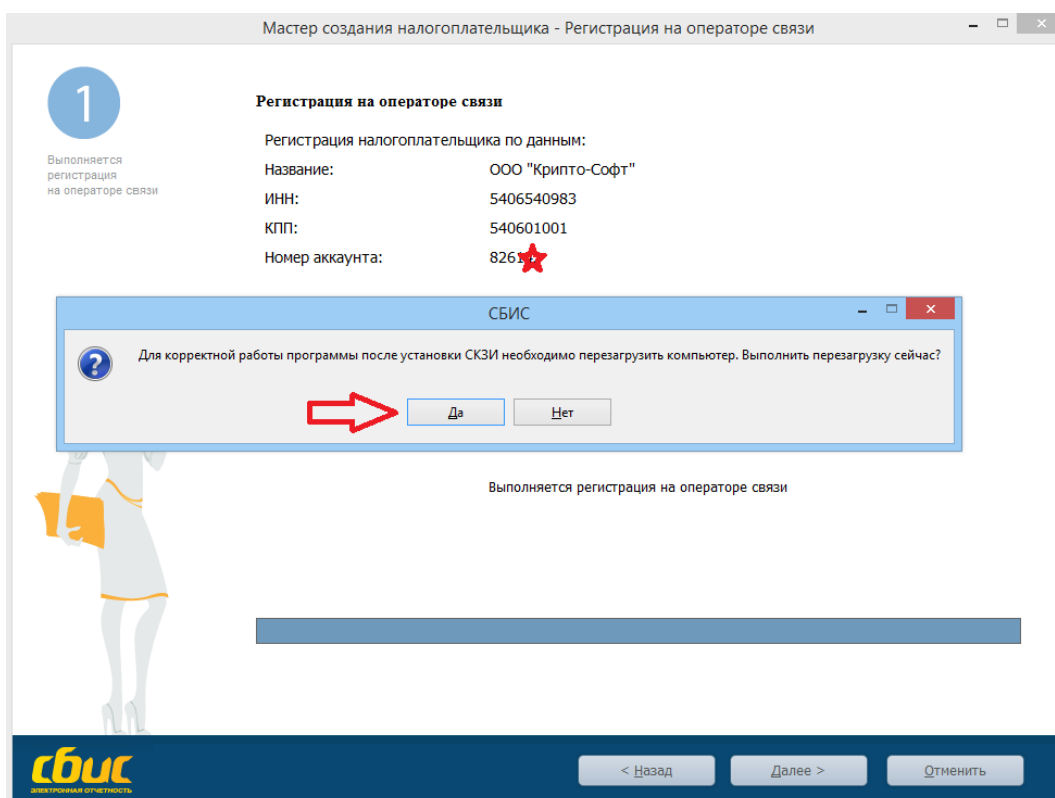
Мастер создания налогоплательщика - Регистрация на операторе связи

1

Выполняется регистрация на операторе связи

Регистрация на операторе связи

Регистрация налогоплательщика по данным:

| | |
|---|---|
| Название: | ООО "Крипто-Софт" |
| ИНН: | 5406540983 |
| КПП: | 540601001 |
| Номер аккаунта: | 8261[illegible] |

СБИС

Для корректной работы программы после установки СКЗИ необходимо перезагрузить компьютер. Выполнить перезагрузку сейчас?

Да Нет

Выполняется регистрация на операторе связи

сбис
ЭЛЕКТРОННАЯ ОТЧЕТНОСТЬ

< Назад Далее > Отменить